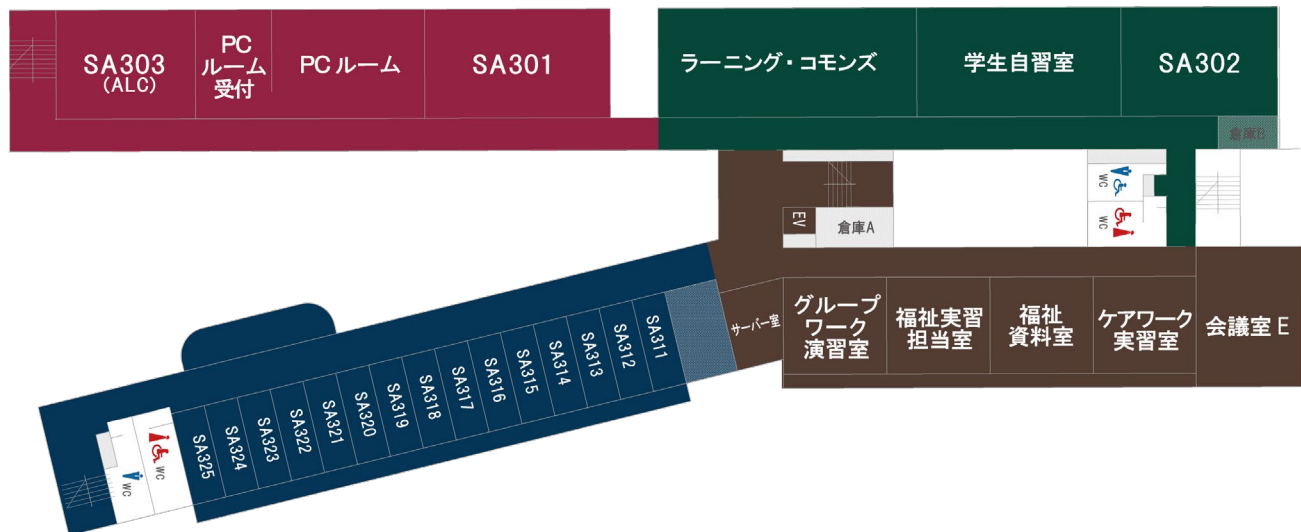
SA303
(ALC)

PC
ルーム
受付

PCルーム

SA301

ラーニング・コモンズ

学生自習室

SA302

倉庫B

WC

WC

EV

倉庫A

サーバー室

グループ
ワーク
演習室

福祉実習
担当室

福祉
資料室

ケアワーク
実習室

会議室 E

SA311

SA312

SA313

SA314

SA315

SA316

SA317

SA318

SA319

SA320

SA321

SA322

SA323

SA324

SA325

WC

WC